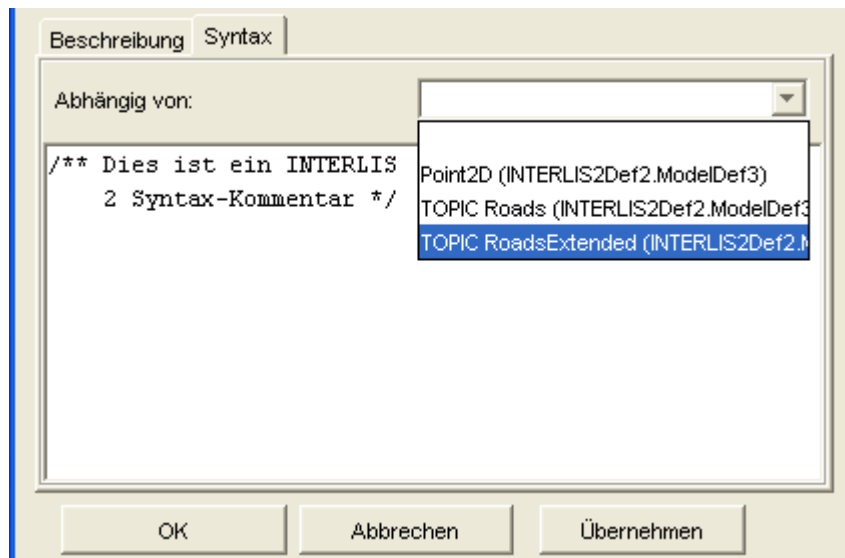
Beschreibung Syntax

Abhängig von:

/** Dies ist ein INTERLIS
2 Syntax-Kommentar */

Point2D (INTERLIS2Def2.ModelDef3)
TOPIC Roads (INTERLIS2Def2.ModelDef3
TOPIC RoadsExtended (INTERLIS2Def2.M

OK Abbrechen Übernehmen